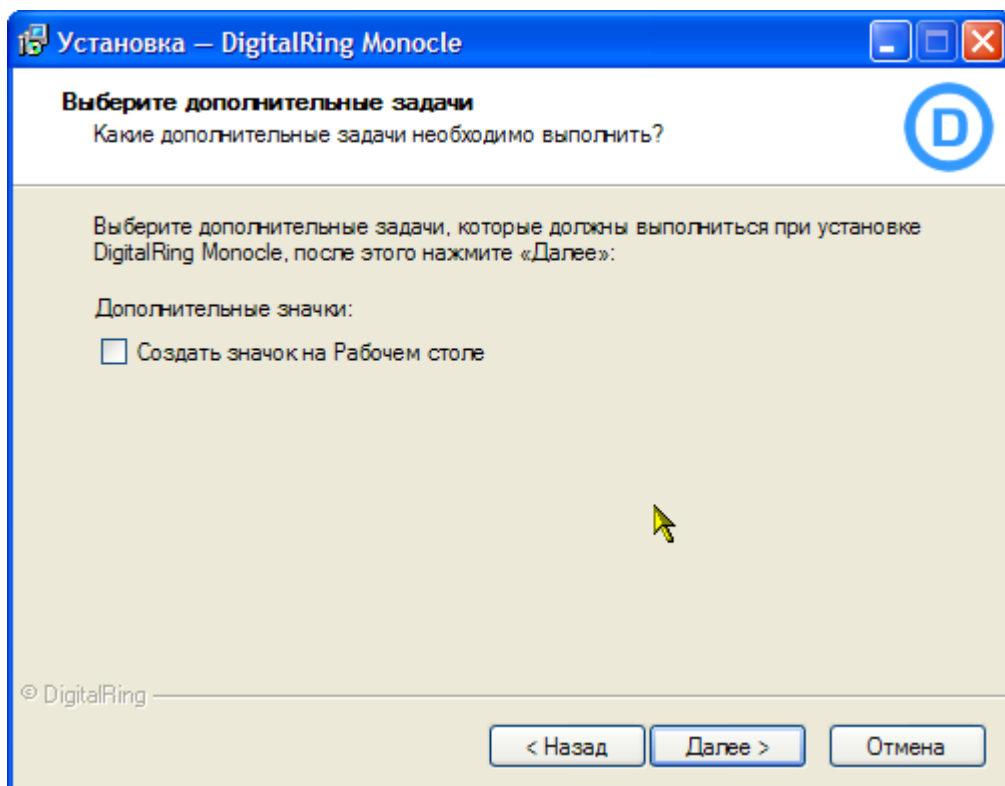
Установка — DigitalRing Monocle

Выберите дополнительные задачи
Какие дополнительные задачи необходимо выполнить?

D

Выберите дополнительные задачи, которые должны выполниться при установке DigitalRing Monocle, после этого нажмите «Далее»:

Дополнительные значки:

Создать значок на Рабочем столе

© DigitalRing

< Назад
Далее >
Отмена